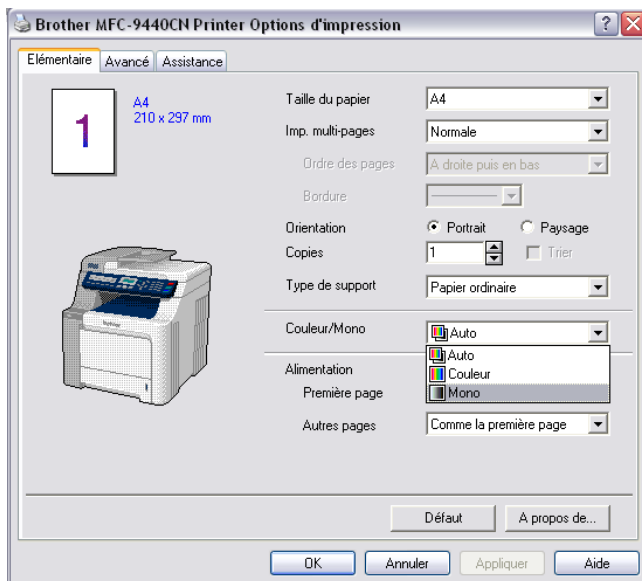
Brother MFC-9440CN Printer Options d'impression

Elémentaire | Avancé | Assistance

1

A4
210 x 297 mm

Taille du papier	A4
Imp. multi-pages	Normale
Ordre des pages	A droite puis en bas
Bordure
Orientation	Portrait	Paysage
Copies	1	Trier
Type de support	Papier ordinaire

Couleur/Mono	Auto
Auto
Couleur
Mono

Alimentation
Première page
Autres pages	Comme la première page

Défaut	A propos de...

OK	Annuler	Appliquer	Aide